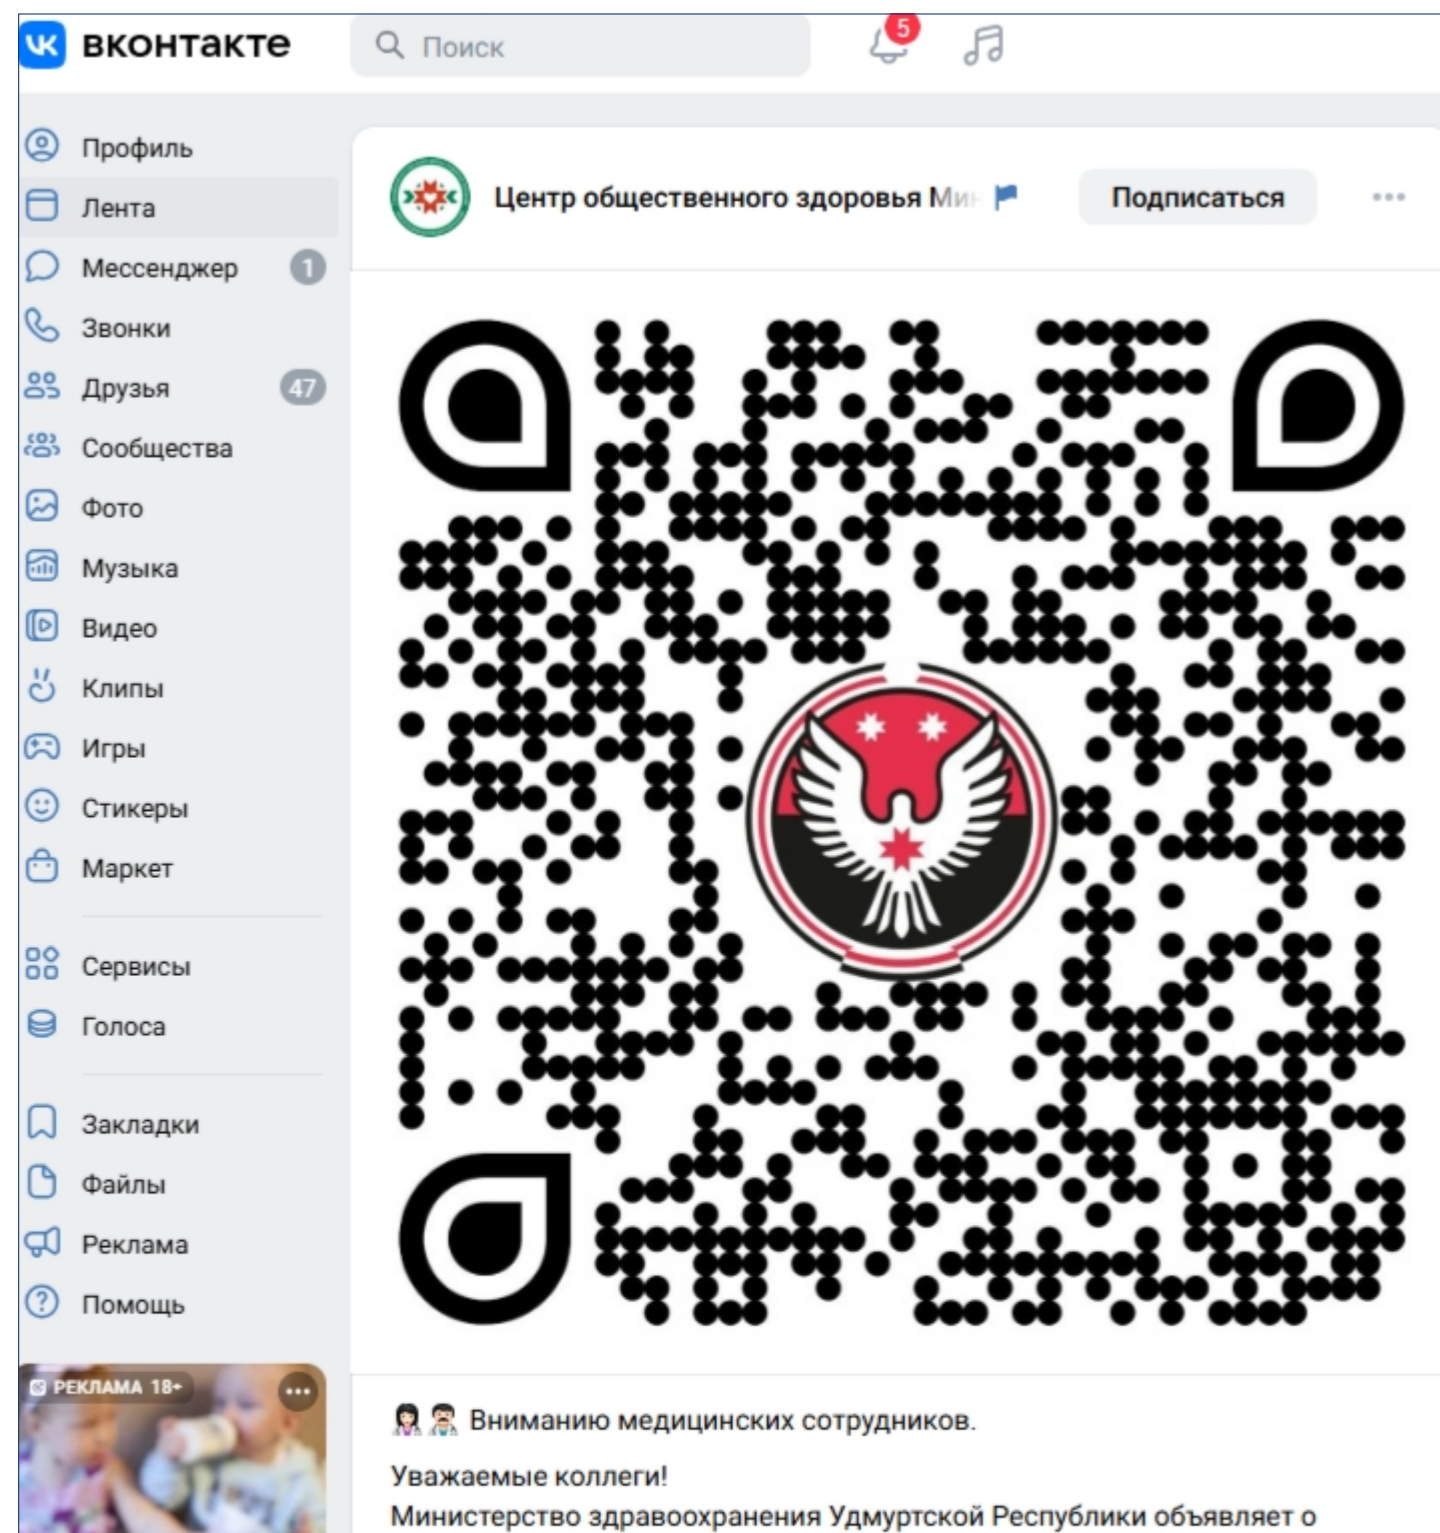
вконтакте
Поиск
5

Профиль
Лента
Мессенджер 1
Звонки
Друзья 47
Сообщества
Фото
Музыка
Видео
Клипы
Игры
Стикеры
Маркет

Сервисы
Голоса

Закладки
Файлы
Реклама
Помощь

РЕКЛАМА 18+

Центр общественного здоровья Ми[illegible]
Подписаться

Вниманию медицинских сотрудников.

Уважаемые коллеги!
Министерство здравоохранения Удмуртской Республики объявляет о